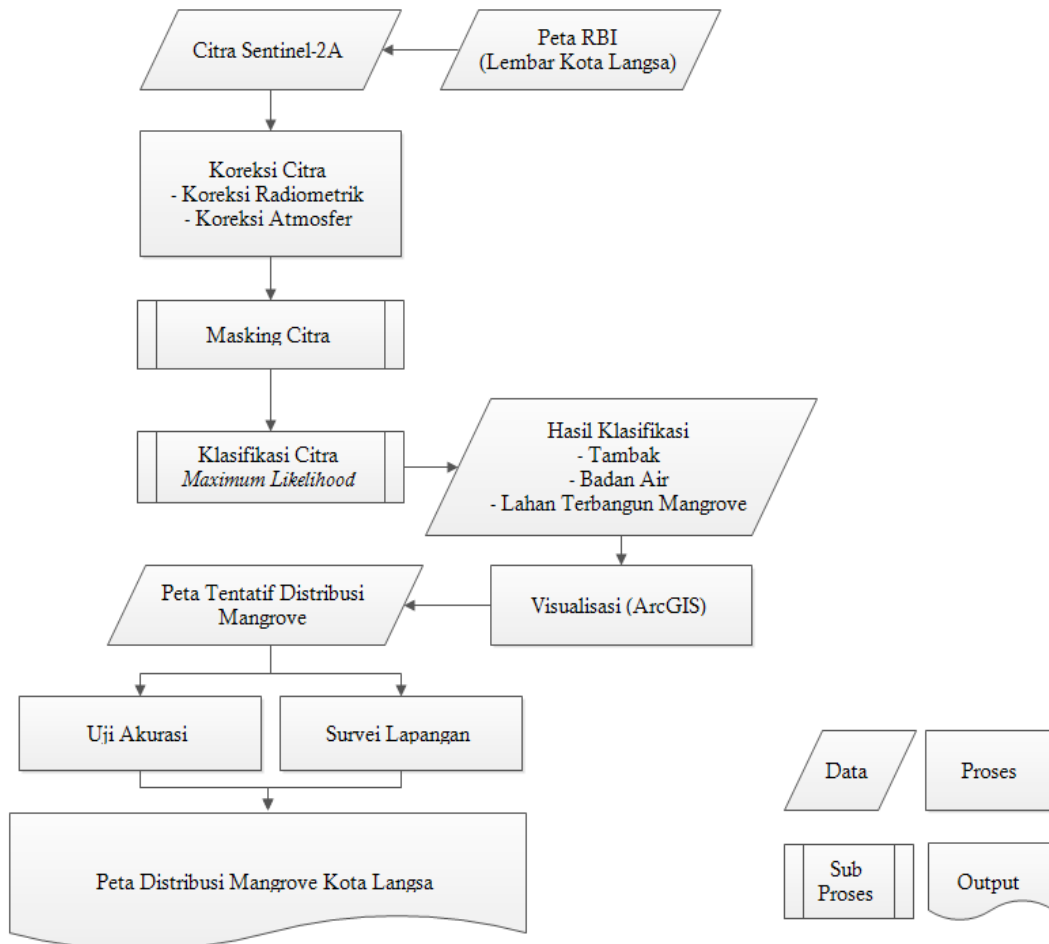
Citra Sentinel-2A

Peta RBI
(Lembar Kota Langsa)

Koreksi Citra
- Koreksi Radiometrik
- Koreksi Atmosfer

Masking Citra

Klasifikasi Citra
*Maximum Likelihood*

Hasil Klasifikasi
- Tambak
- Badan Air
- Lahan Terbangun Mangrove

Visualisasi (ArcGIS)

Peta Tentatif Distribusi Mangrove

Uji Akurasi

Survei Lapangan

Peta Distribusi Mangrove Kota Langsa

Data

Proses

Sub Proses

Output